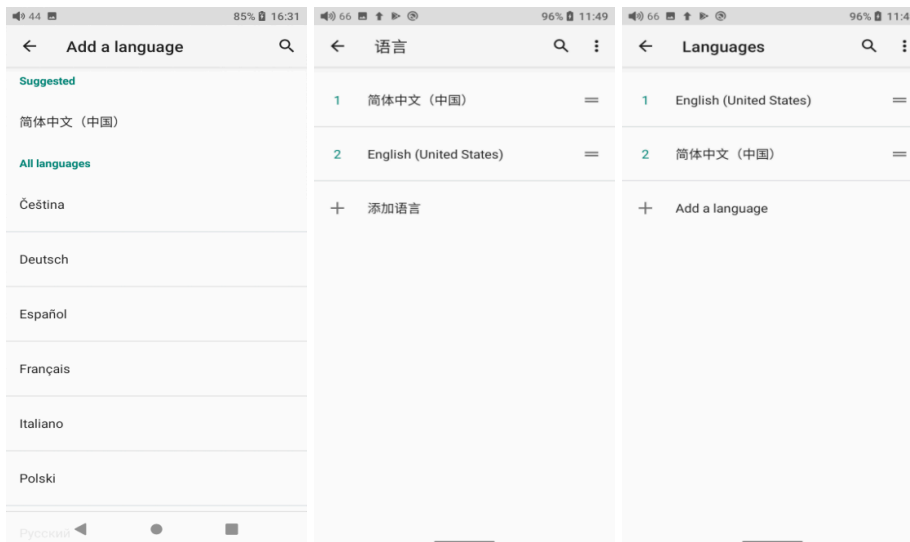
44 85% 16:31

Add a language

Suggested

简体中文（中国）

All languages

Čeština

Deutsch

Español

Français

Italiano

Polski

Русский

66 96% 11:49

语言

1 简体中文（中国）

2 English (United States)

添加语言

66 96% 11:4

Languages

1 English (United States)

2 简体中文（中国）

Add a language